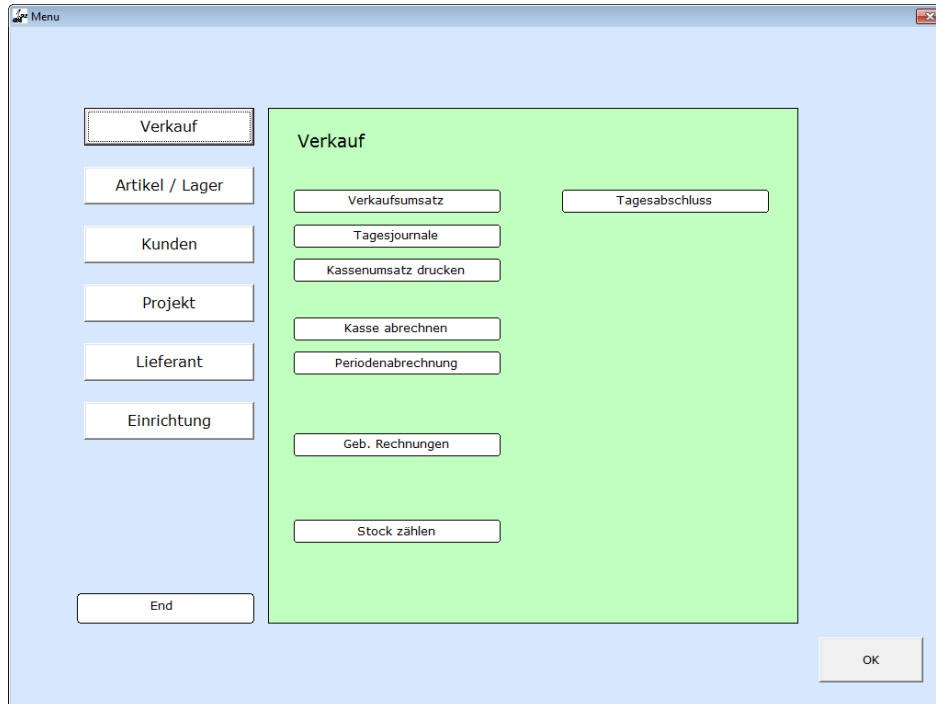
Menu

Verkauf

Artikel / Lager

Kunden

Projekt

Lieferant

Einrichtung

End

Verkauf

Verkaufsumsatz

Tagesjournale

Kassenumsatz drucken

Kasse abrechnen

Periodenabrechnung

Geb. Rechnungen

Stock zählen

Tagesabschluss

OK